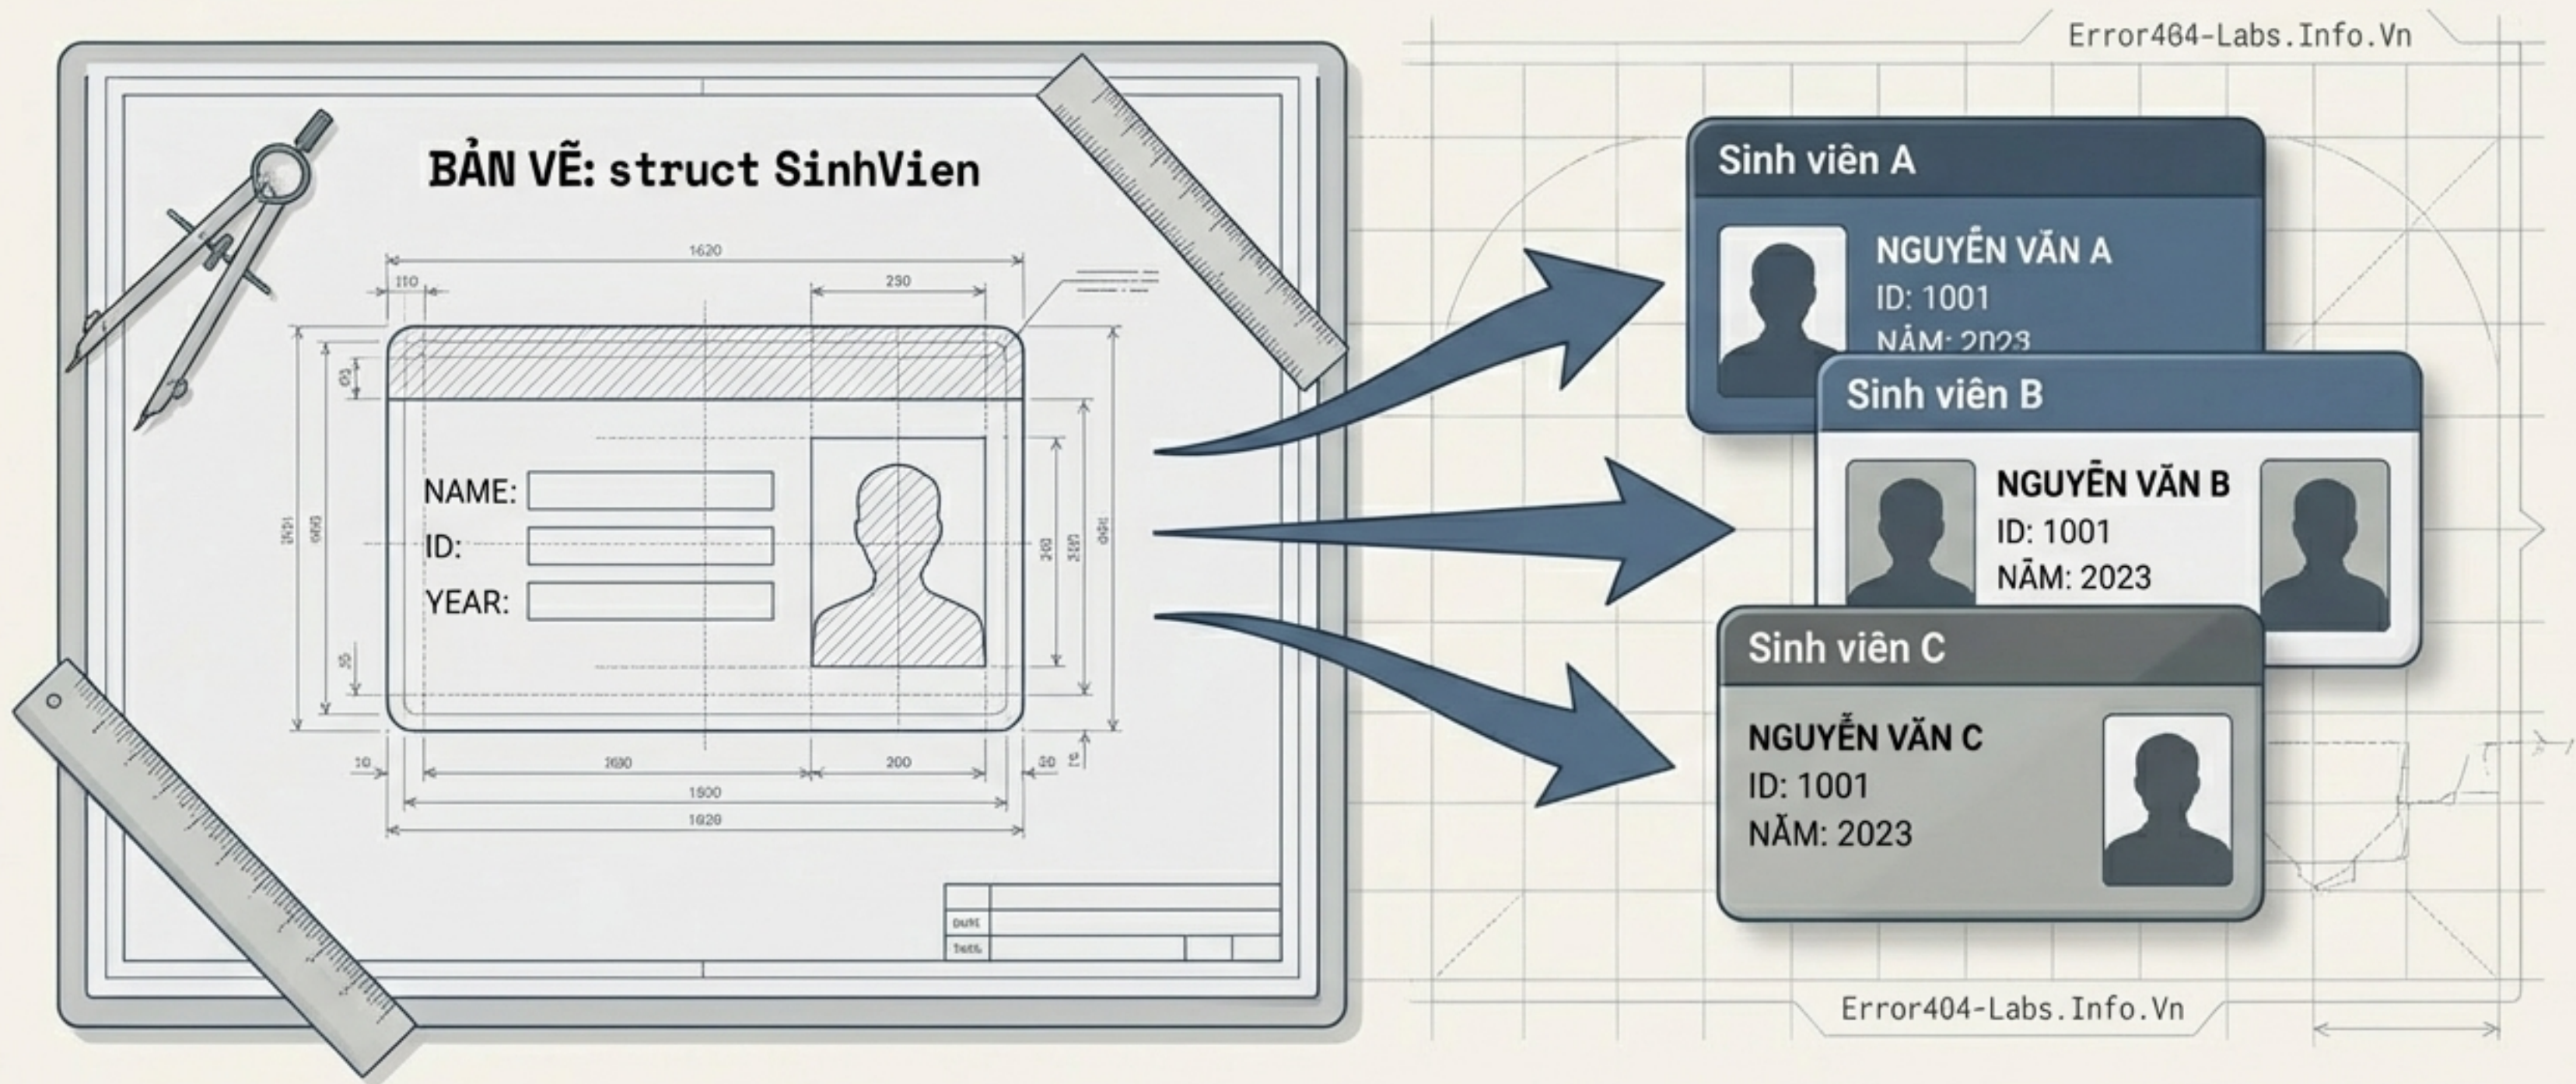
Error464-Labs.Info.Vn

BẢN VẼ: struct SinhVien

1620
110
230

NAME:
ID:
YEAR:

10
1600
200
1500
1620

Sinh viên A
NGUYỄN VĂN A
ID: 1001
NĂM: 2023

Sinh viên B
NGUYỄN VĂN B
ID: 1001
NĂM: 2023

Sinh viên C
NGUYỄN VĂN C
ID: 1001
NĂM: 2023

Error404-Labs.Info.Vn